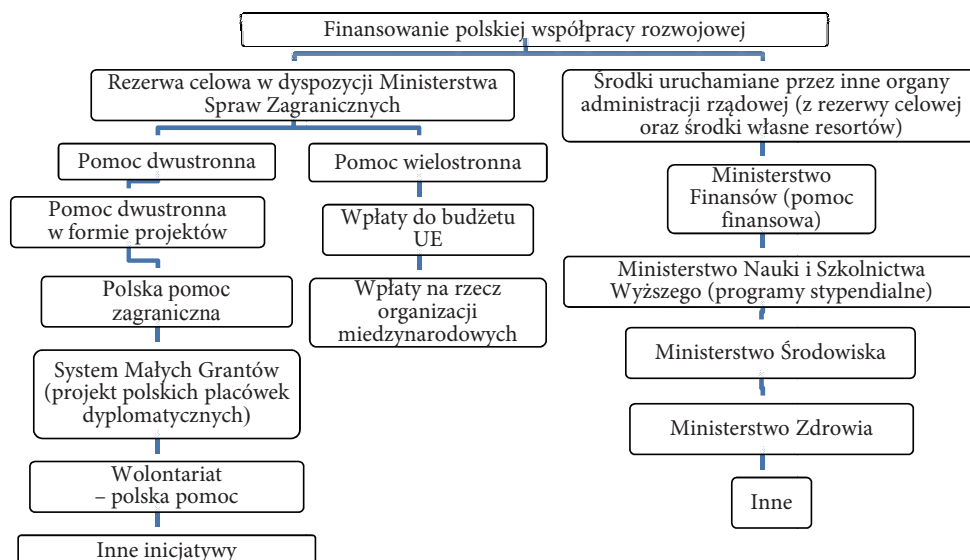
Finansowanie polskiej współpracy rozwojowej

Rezerwa celowa w dyspozycji Ministerstwa Spraw Zagranicznych

Pomoc dwustronna

Pomoc dwustronna w formie projektów

Polska pomoc zagraniczna

System Małych Grantów (projekt polskich placówek dyplomatycznych)

Wolontariat – polska pomoc

Inne inicjatywy

Pomoc wielostronna

Wpłaty do budżetu UE

Wpłaty na rzecz organizacji miedzynarodowych

Środki uruchamiane przez inne organy administracji rządowej (z rezerwy celowej oraz środki własne resortów)

Ministerstwo Finansów (pomoc finansowa)

Ministerstwo Nauki i Szkolnictwa Wyższego (programy stypendialne)

Ministerstwo Środowiska

Ministerstwo Zdrowia

Inne